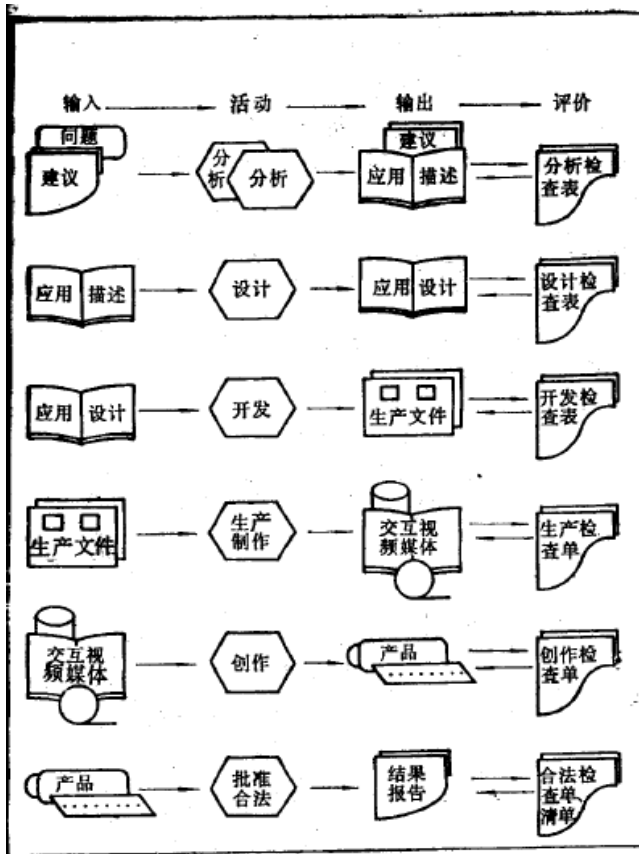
输入 活动 输出 评价

问题 建议 | 分析 分析 | 建议 应用 描述 | 分析检查表

应用 描述 | 设计 | 应用 设计 | 设计检查表

应用 设计 | 开发 | 生产文件 | 开发检查表

生产文件 | 生产制作 | 交互视频媒体 | 生产检查单

交互视频媒体 | 创作 | 产品 | 创作检查单

产品 | 批准合法 | 结果报告 | 合法检查单清单